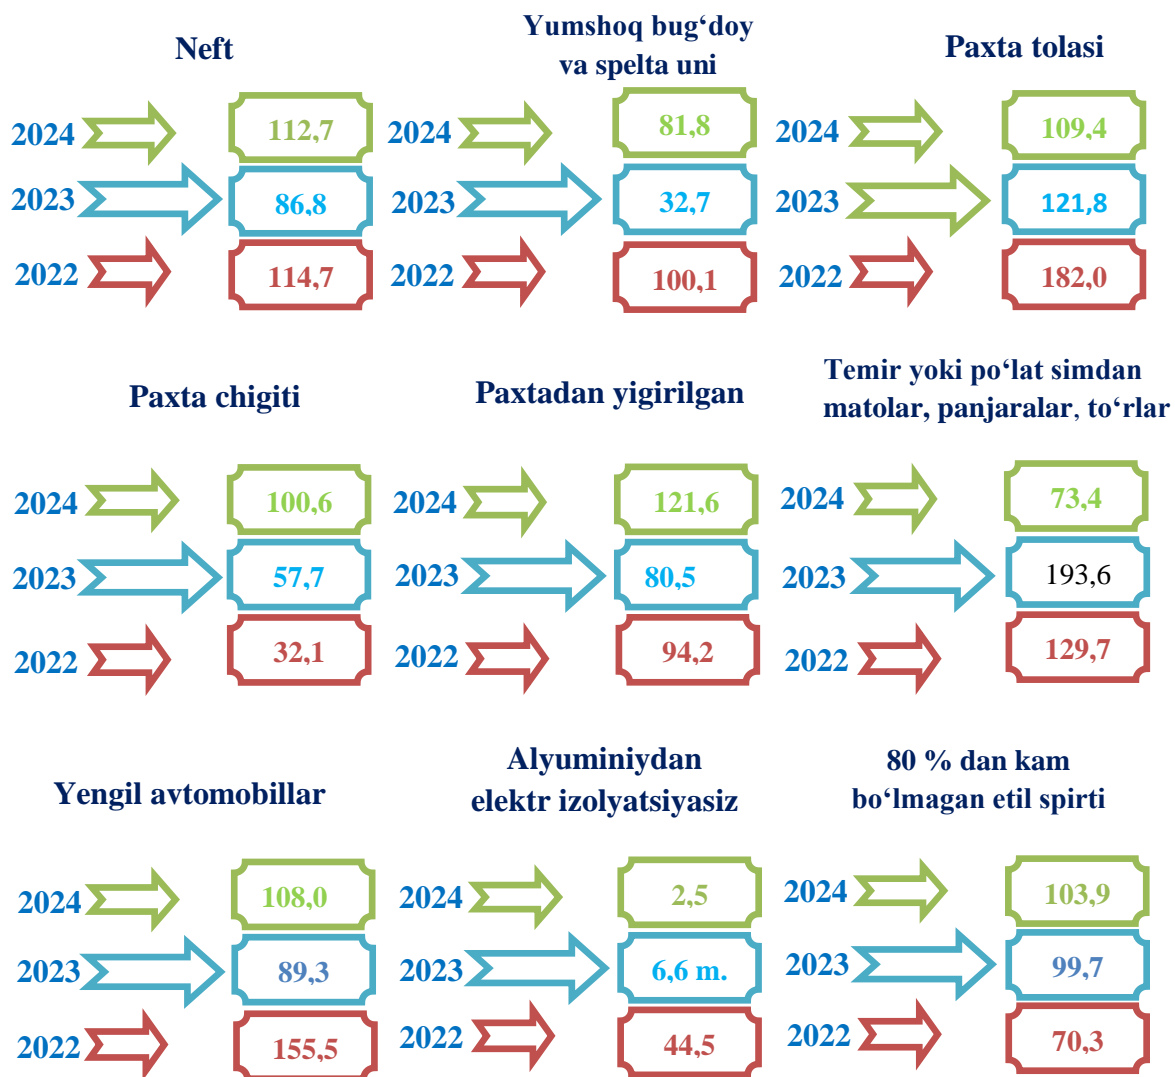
Neft

2024 112,7
2023 86,8
2022 114,7

Yumshoq bug‘doy va spelta uni

2024 81,8
2023 32,7
2022 100,1

Paxta tolasi

2024 109,4
2023 121,8
2022 182,0

Paxta chigiti

2024 100,6
2023 57,7
2022 32,1

Paxtadan yigirilgan

2024 121,6
2023 80,5
2022 94,2

Temir yoki po‘lat simdan matolar, panjaralar, to‘rlar

2024 73,4
2023 193,6
2022 129,7

Yengil avtomobillar

2024 108,0
2023 89,3
2022 155,5

Alyuminiydan elektr izolyatsiyasiz

2024 2,5
2023 6,6 m.
2022 44,5

80 % dan kam bo‘lmagan etil spirti

2024 103,9
2023 99,7
2022 70,3